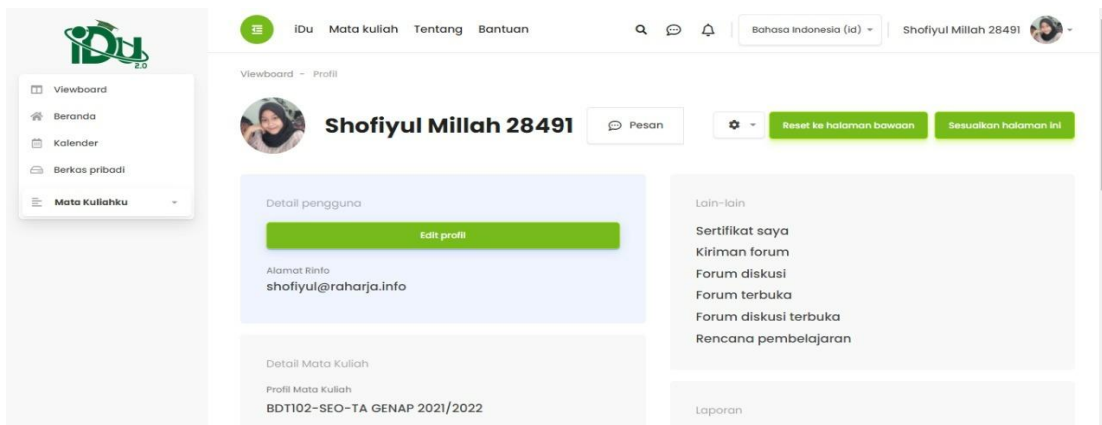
iDu 2.0

Viewboard
Beranda
Kalender
Berkas pribadi
Mata Kuliahku

iDu Mata kuliah Tentang Bantuan

Bahasa Indonesia ‎(id)‎

Shofiyul Millah 28491

Viewboard - Profil

Shofiyul Millah 28491

Pesan

Reset ke halaman bawaan

Sesuaikan halaman ini

Detail pengguna

Edit profil

Alamat Rinfo
shofiyul@raharja.info

Detail Mata Kuliah

Profil Mata Kuliah
BDT102-SEO-TA GENAP 2021/2022

Lain-lain

Sertifikat saya
Kiriman forum
Forum diskusi
Forum terbuka
Forum diskusi terbuka
Rencana pembelajaran

Laporan